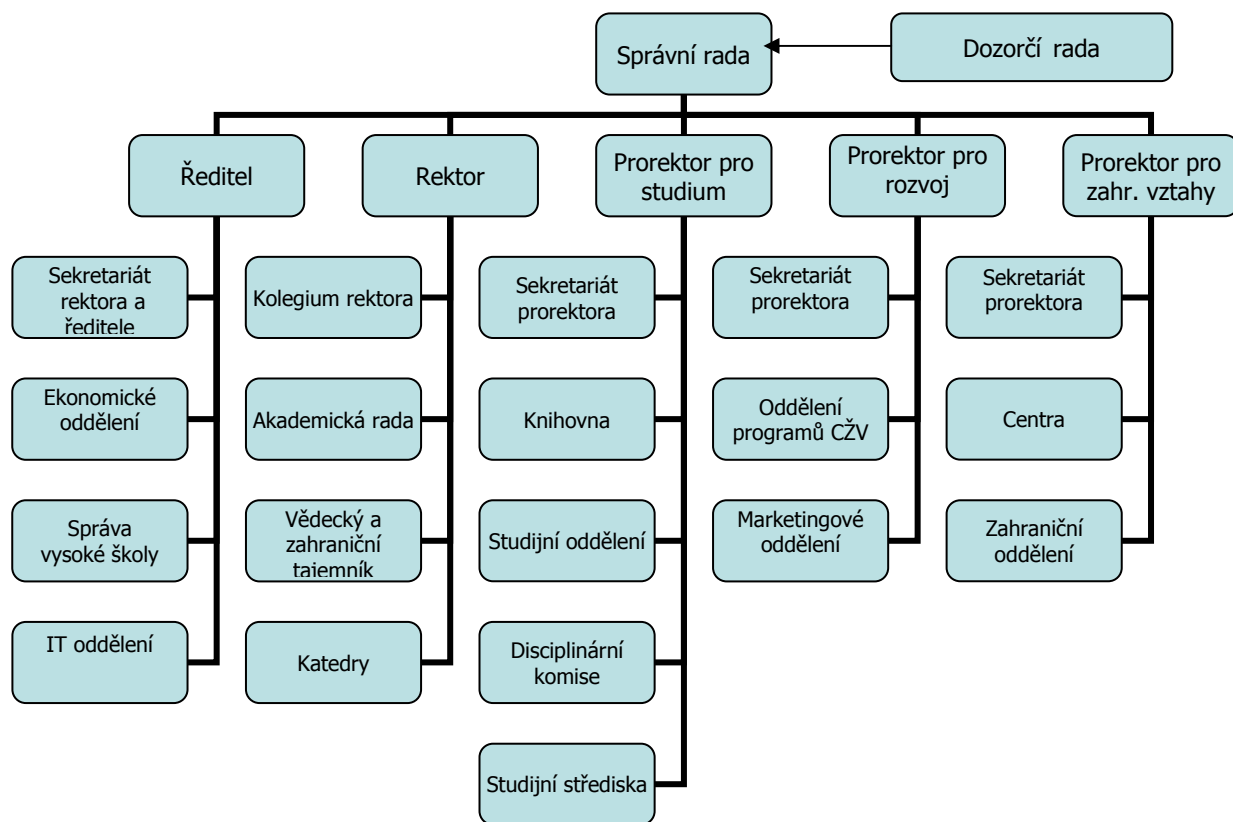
Správní rada

Dozorčí rada

Ředitel

Rektor

Prorektor pro studium

Prorektor pro rozvoj

Prorektor pro zahr. vztahy

Sekretariát rektora a ředitele

Ekonomické oddělení

Správa vysoké školy

IT oddělení

Kolegium rektora

Akademická rada

Vědecký a zahraniční tajemník

Katedry

Sekretariát prorektora

Knihovna

Studijní oddělení

Disciplinární komise

Studijní střediska

Sekretariát prorektora

Oddělení programů CŽV

Marketingové oddělení

Sekretariát prorektora

Centra

Zahraniční oddělení